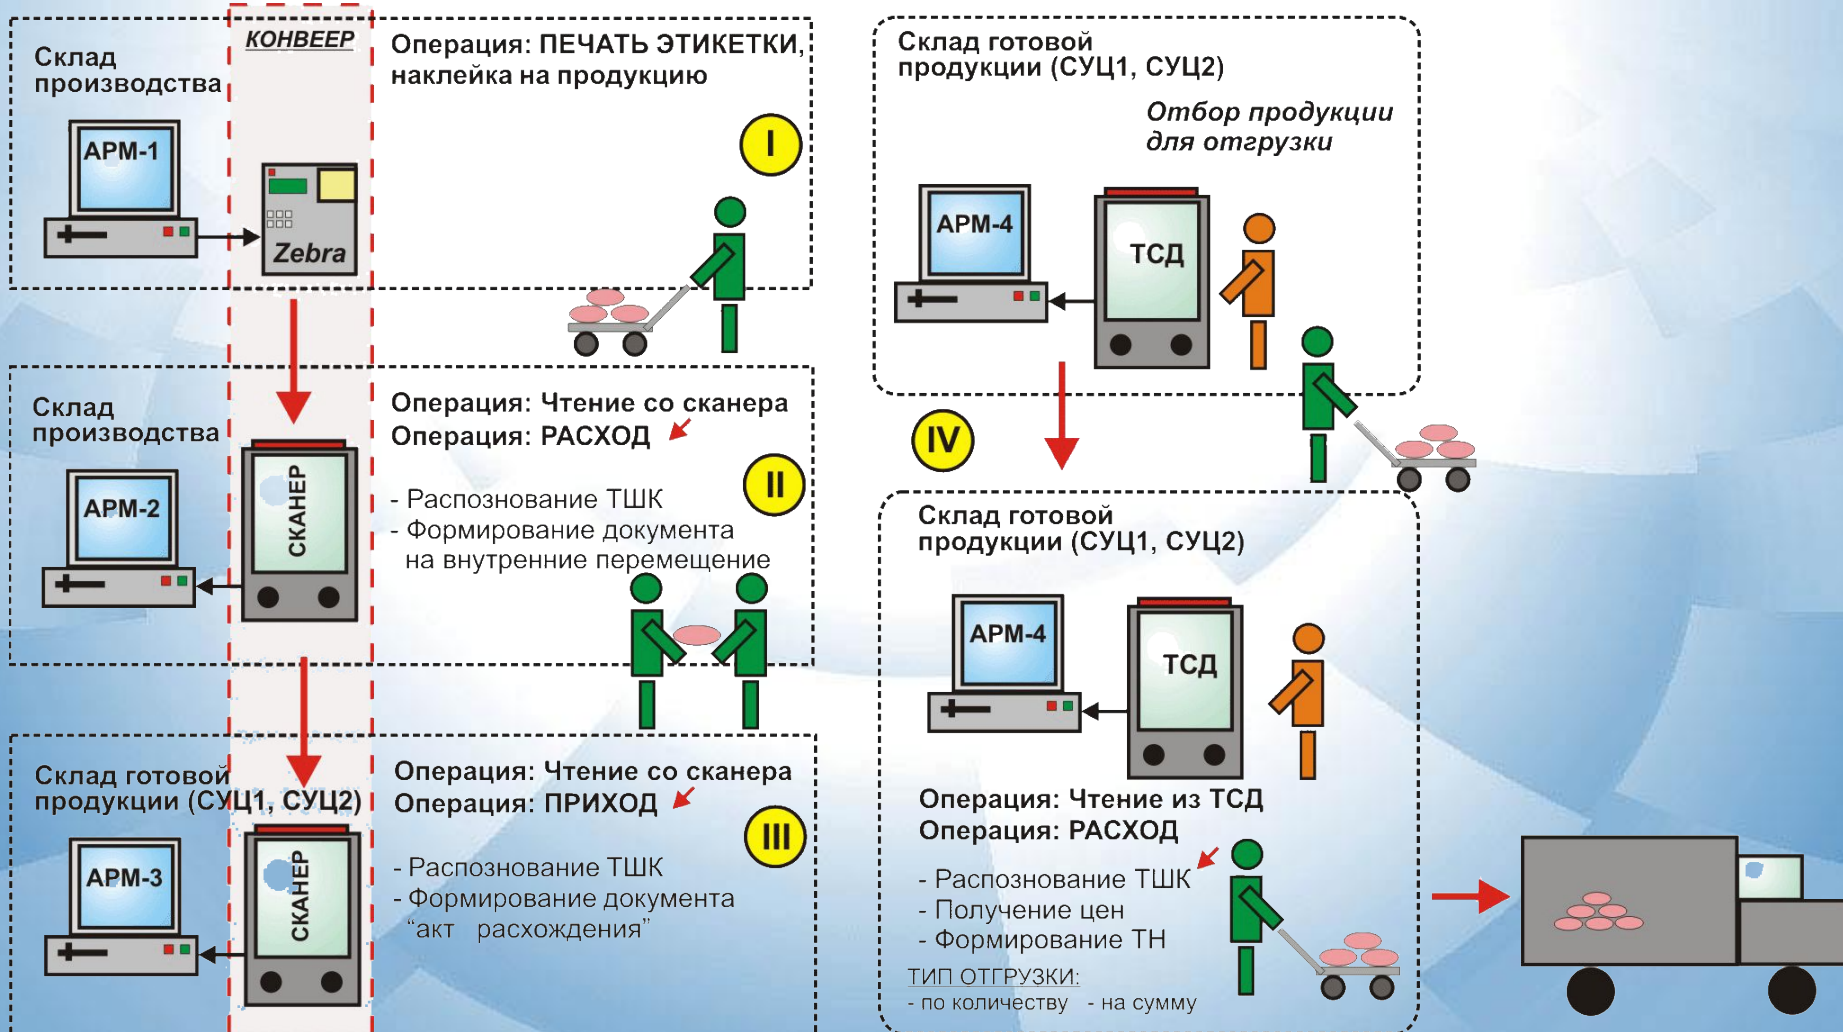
КОНВЕЕР

Склад производства

АРМ-1

Zebra

Операция: ПЕЧАТЬ ЭТИКЕТКИ, наклейка на продукцию

I

Склад производства

АРМ-2

СКАНЕР

Операция: Чтение со сканера
Операция: РАСХОД

II

- Распознование ТШК
- Формирование документа на внутренние перемещение

Склад готовой продукции (СУЦ1, СУЦ2)

АРМ-3

СКАНЕР

Операция: Чтение со сканера
Операция: ПРИХОД

III

- Распознование ТШК
- Формирование документа "акт расхождения"

Склад готовой продукции (СУЦ1, СУЦ2)

Отбор продукции для отгрузки

АРМ-4

ТСД

IV

Склад готовой продукции (СУЦ1, СУЦ2)

АРМ-4

ТСД

Операция: Чтение из ТСД
Операция: РАСХОД

- Распознование ТШК
- Получение цен
- Формирование ТН

ТИП ОТГРУЗКИ:
- по количеству - на сумму